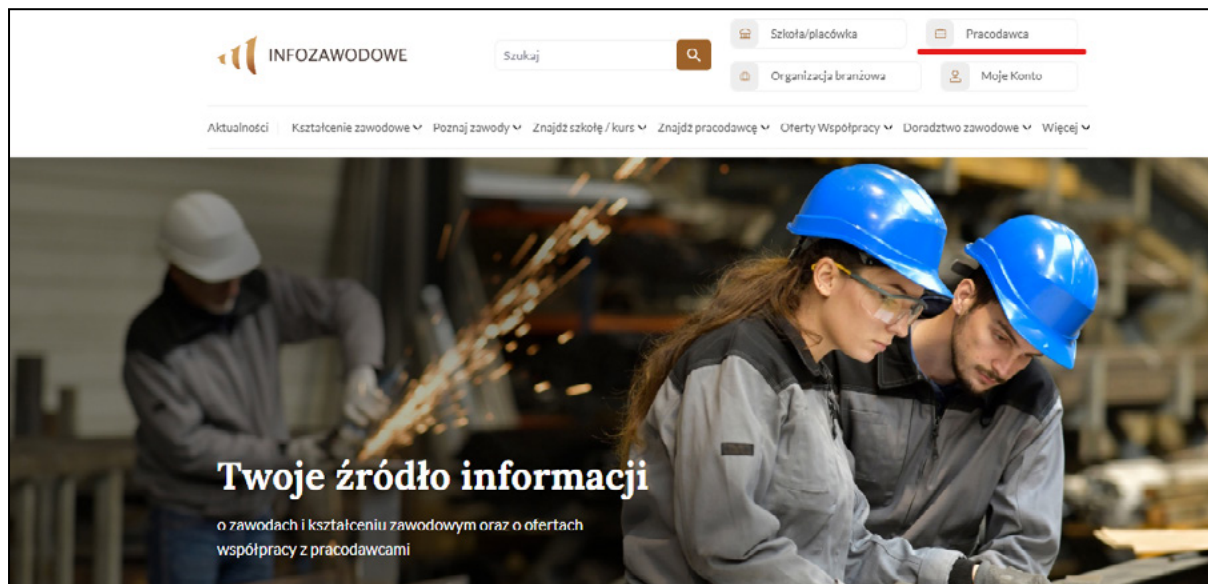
INFOZAWODOWE

Szukaj

Szkoła/placówka

Pracodawca

Organizacja branżowa

Moje Konto

Aktualności Kształcenie zawodowe Poznaj zawody Znajdź szkołę / kurs Znajdź pracodawcę Oferty Współpracy Doradztwo zawodowe Więcej

Twoje źródło informacji

o zawodach i kształceniu zawodowym oraz o ofertach współpracy z pracodawcami